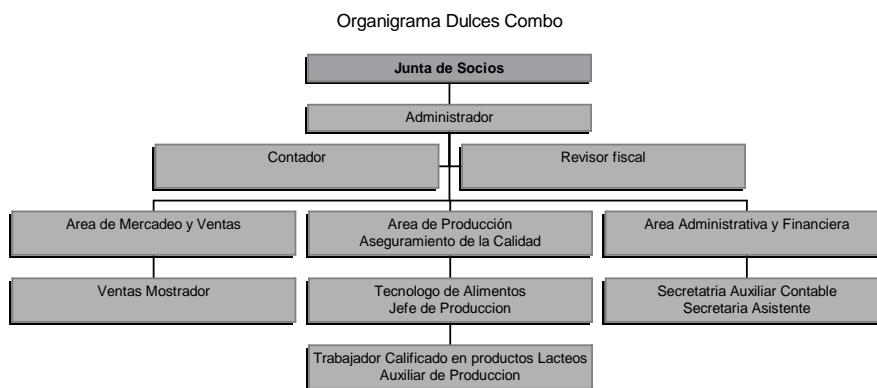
Organigrama Dulces Combo

Junta de Socios

Administrador

Contador

Revisor fiscal

Area de Mercadeo y Ventas

Area de Producción
Aseguramiento de la Calidad

Area Administrativa y Financiera

Ventas Mostrador

Tecnologo de Alimentos
Jefe de Produccion

Secretatria Auxiliar Contable
Secretaria Asistente

Trabajador Calificado en productos Lacteos
Auxiliar de Produccion